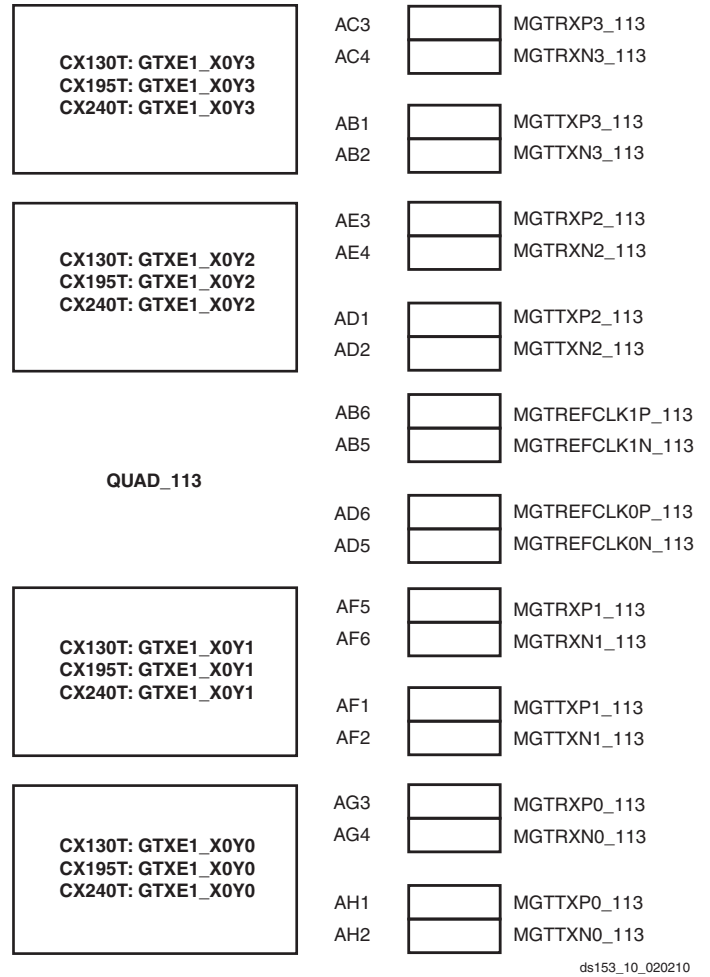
CX130T: GTXE1_X0Y3
CX195T: GTXE1_X0Y3
CX240T: GTXE1_X0Y3

AC3 MGTRXP3_113
AC4 MGTRXN3_113

AB1 MGTTXP3_113
AB2 MGTTXN3_113

CX130T: GTXE1_X0Y2
CX195T: GTXE1_X0Y2
CX240T: GTXE1_X0Y2

AE3 MGTRXP2_113
AE4 MGTRXN2_113

AD1 MGTTXP2_113
AD2 MGTTXN2_113

AB6 MGTREFCLK1P_113
AB5 MGTREFCLK1N_113

QUAD_113

AD6 MGTREFCLK0P_113
AD5 MGTREFCLK0N_113

CX130T: GTXE1_X0Y1
CX195T: GTXE1_X0Y1
CX240T: GTXE1_X0Y1

AF5 MGTRXP1_113
AF6 MGTRXN1_113

AF1 MGTTXP1_113
AF2 MGTTXN1_113

CX130T: GTXE1_X0Y0
CX195T: GTXE1_X0Y0
CX240T: GTXE1_X0Y0

AG3 MGTRXP0_113
AG4 MGTRXN0_113

AH1 MGTTXP0_113
AH2 MGTTXN0_113

ds153_10_020210